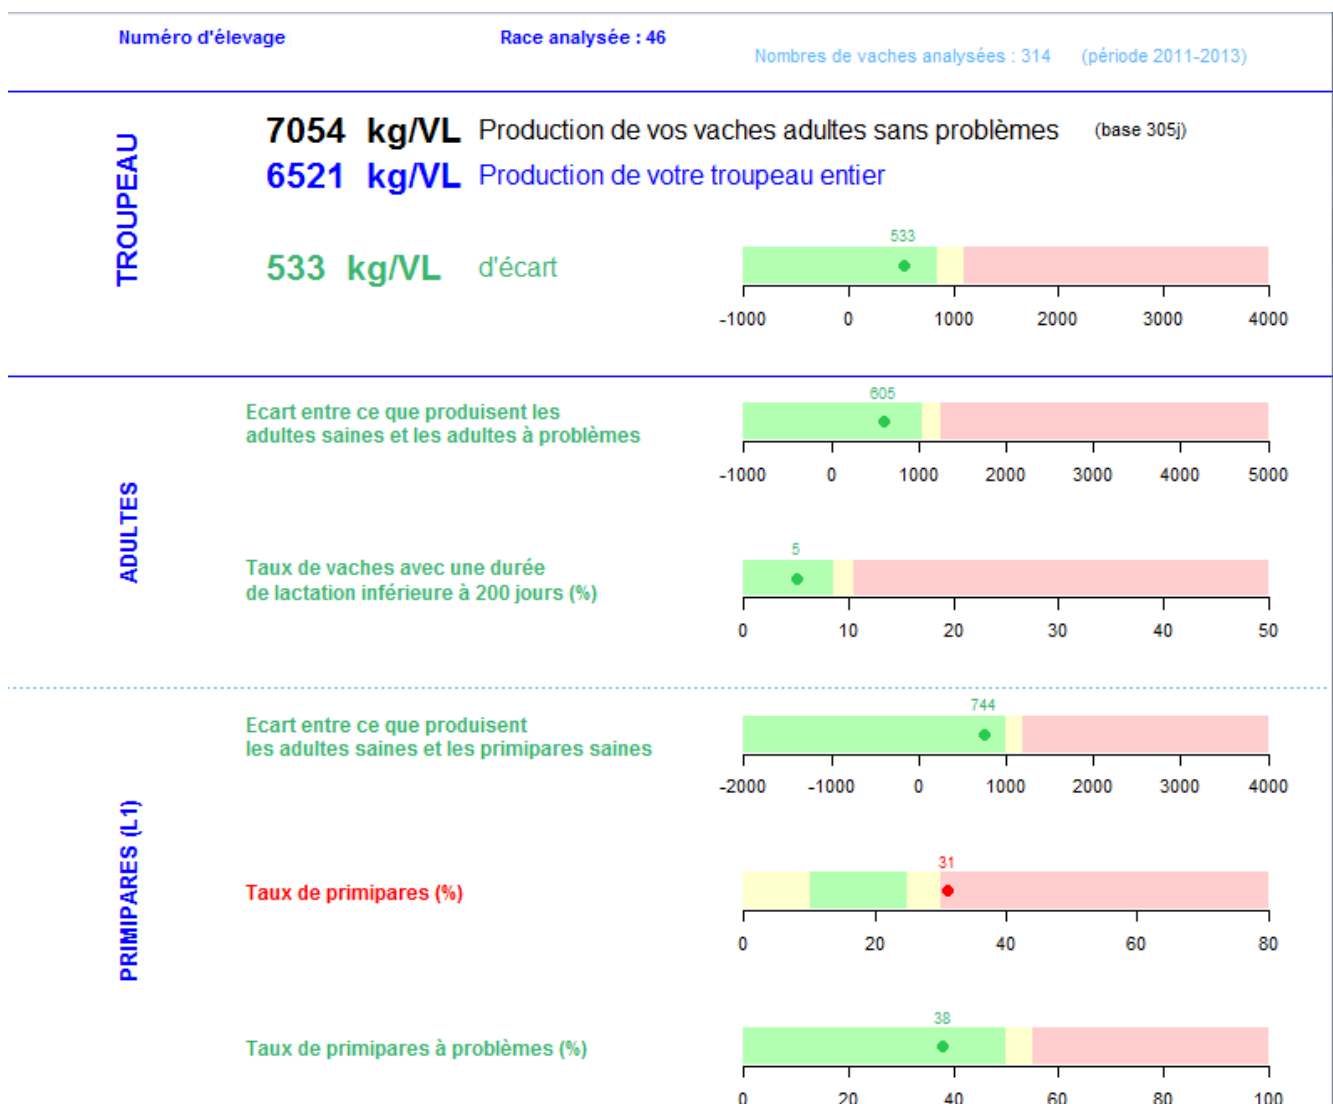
Numéro d'élevage

Race analysée : 46

Nombres de vaches analysées : 314 (période 2011-2013)

TROUPEAU

7054 kg/VL Production de vos vaches adultes sans problèmes (base 305j)

6521 kg/VL Production de votre troupeau entier

533 kg/VL d'écart

533

-1000 0 1000 2000 3000 4000

ADULTES

Ecart entre ce que produisent les adultes saines et les adultes à problèmes

605

-1000 0 1000 2000 3000 4000 5000

Taux de vaches avec une durée de lactation inférieure à 200 jours (%)

5

0 10 20 30 40 50

PRIMIPARES (L1)

Ecart entre ce que produisent les adultes saines et les primipares saines

744

-2000 -1000 0 1000 2000 3000 4000

Taux de primipares (%)

31

0 20 40 60 80

Taux de primipares à problèmes (%)

38

0 20 40 60 80 100